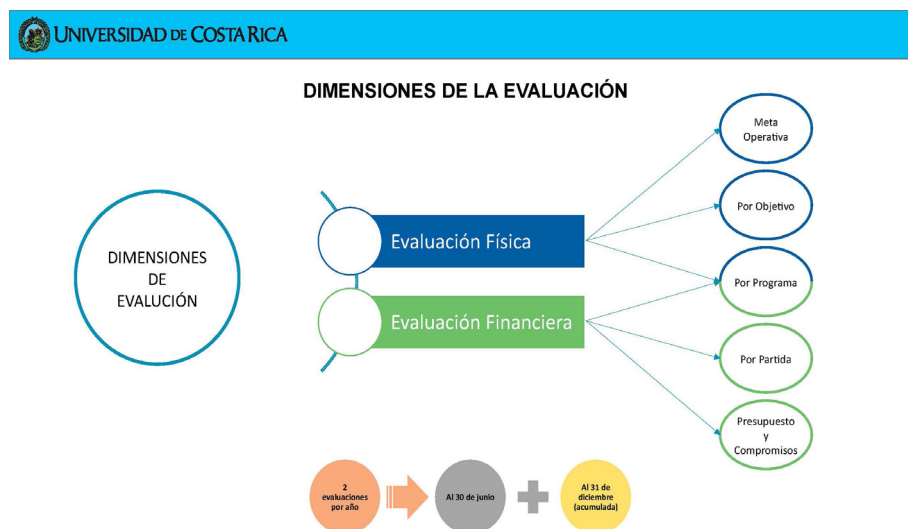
UNIVERSIDAD DE COSTA RICA

DIMENSIONES DE LA EVALUACIÓN

DIMENSIONES DE EVALUCIÓN

Evaluación Física

Evaluación Financiera

Meta Operativa

Por Objetivo

Por Programa

Por Partida

Presupuesto y Compromisos

2 evaluaciones por año

Al 30 de junio

Al 31 de diciembre (acumulada)